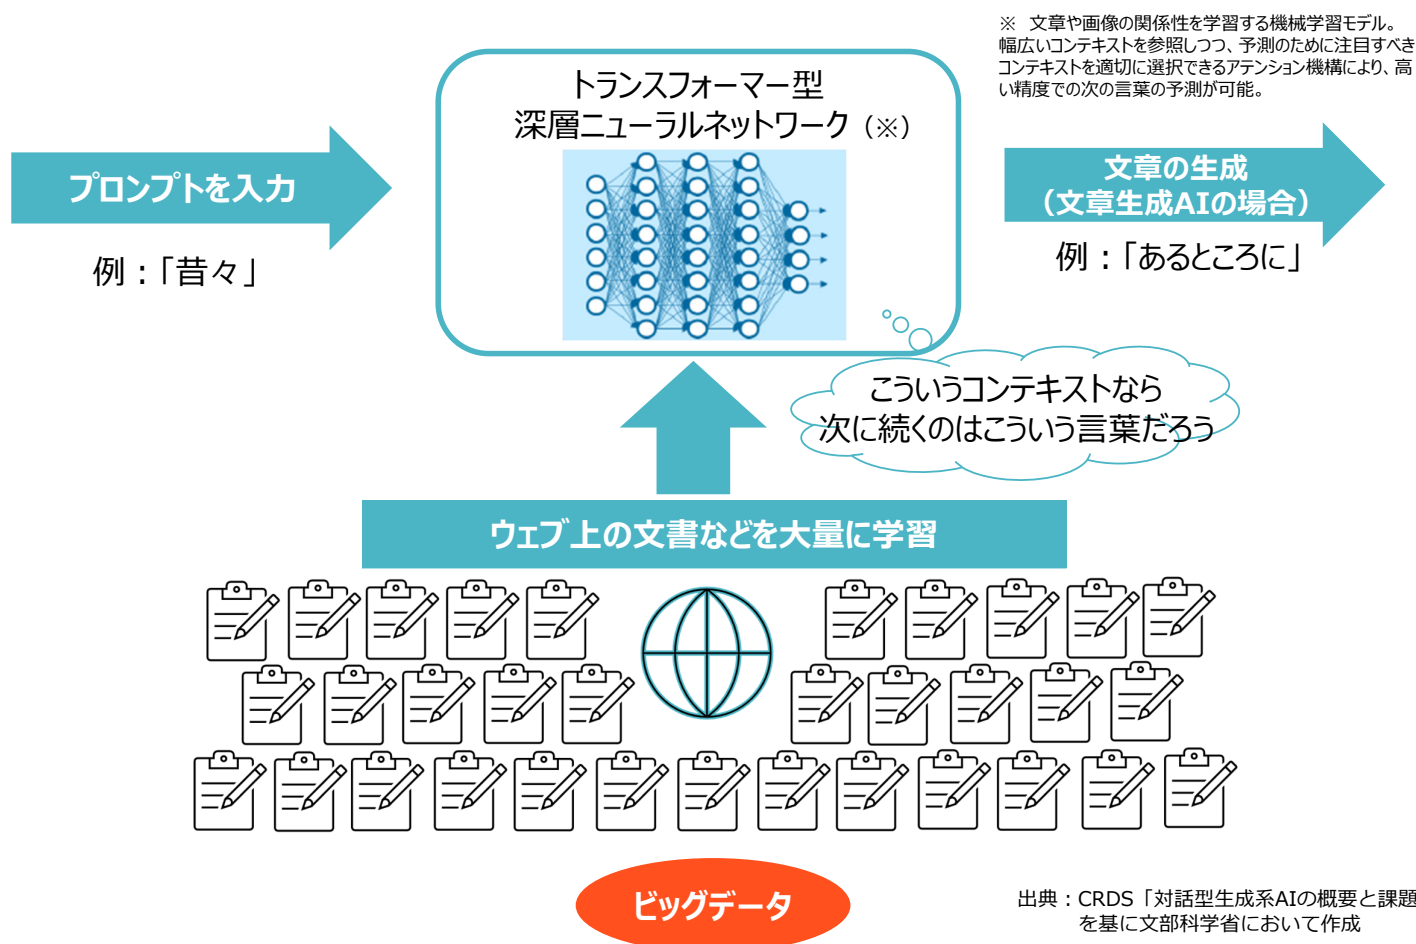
※ 文章や画像の関係性を学習する機械学習モデル。幅広いコンテキストを参照しつつ、予測のために注目すべきコンテキストを適切に選択できるアテンション機構により、高い精度での次の言葉の予測が可能。

トランスフォーマー型
深層ニューラルネットワーク（※）

プロンプトを入力

例：「昔々」

文章の生成
（文章生成AIの場合）

例：「あるところに」

こういうコンテキストなら
次に続くのはこういう言葉だろう

ウェブ上の文書などを大量に学習

ビッグデータ

出典：CRDS「対話型生成系AIの概要と課題
を基に文部科学省において作成